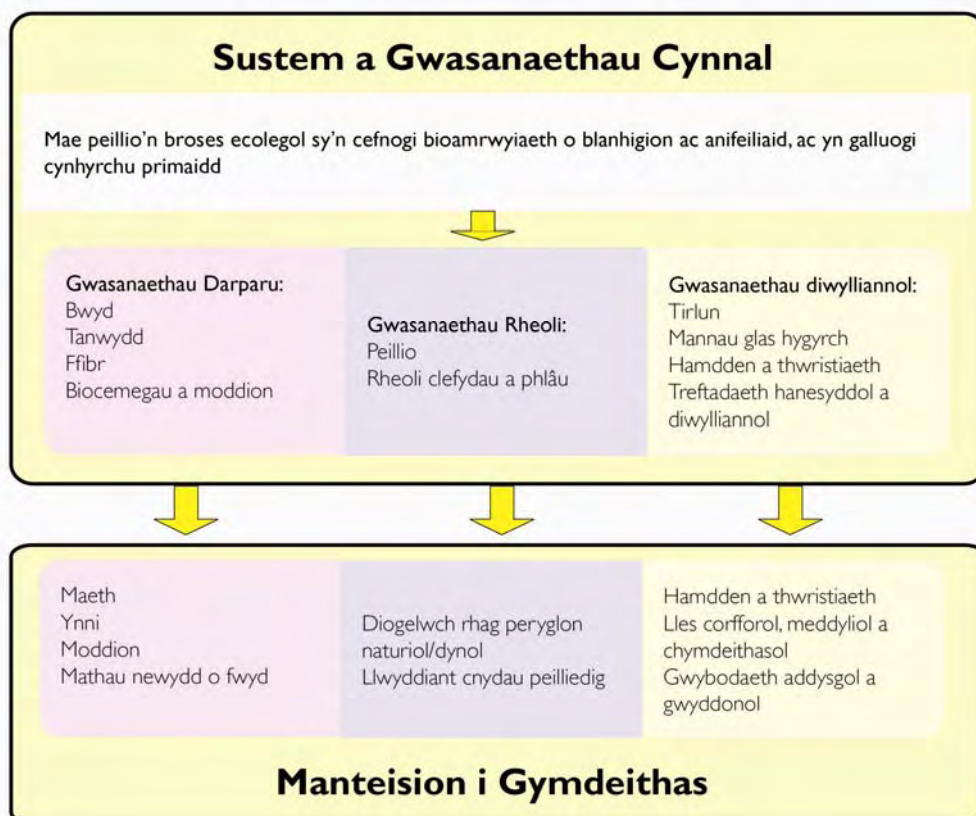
Sustem a Gwasanaethau Cynnal

Mae peillio'n broses ecolegol sy'n cefnogi bioamrwyiaeth o blanhigion ac anifeiliaid, ac yn galluogi cynhyrchu primaidd

Gwasanaethau Darparu:
Bwyd
Tanwydd
Ffibr
Biocemegau a moddion

Gwasanaethau Rheoli:
Peillio
Rheoli clefydau a phlâu

Gwasanaethau diwylliannol:
Tirlun
Mannau glas hygyrch
Hamdden a thwristiaeth
Treftadaeth hanesyddol a diwylliannol

Maeth
Ynni
Moddion
Mathau newydd o fwyd

Diogelwch rhag peryglon naturiol/dynol
Llwyddiant cnydau peilliedig

Hamdden a thwristiaeth
Lles corfforol, meddyliol a chymdeithasol
Gwybodaeth addysgol a gwyddonol

Manteision i Gymdeithas